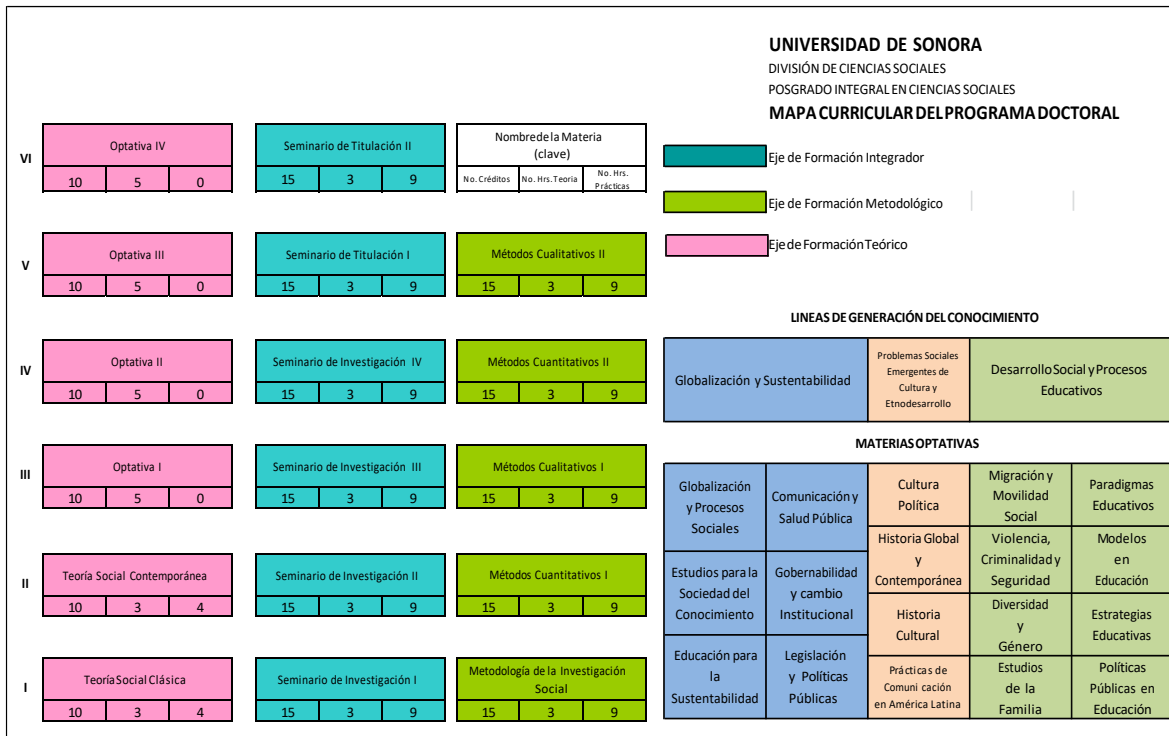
UNIVERSIDAD DE SONORA
DIVISIÓN DE CIENCIAS SOCIALES
POSGRADO INTEGRAL EN CIENCIAS SOCIALES
MAPA CURRICULAR DEL PROGRAMA DOCTORAL

VI
| Optativa IV | | |
|---|---|---|
| 10 | 5 | 0 |

| Seminario de Titulación II | | |
|---|---|---|
| 15 | 3 | 9 |

| Nombre de la Materia (clave) | | |
|---|---|---|
| No. Créditos | No. Hrs. Teoría | No. Hrs. Prácticas |

Eje de Formación Integrador
Eje de Formación Metodológico
Eje de Formación Teórico

V
| Optativa III | | |
|---|---|---|
| 10 | 5 | 0 |

| Seminario de Titulación I | | |
|---|---|---|
| 15 | 3 | 9 |

| Métodos Cualitativos II | | |
|---|---|---|
| 15 | 3 | 9 |

LINEAS DE GENERACIÓN DEL CONOCIMIENTO

| Globalización y Sustentabilidad | Problemas Sociales Emergentes de Cultura y Etnodesarrollo | Desarrollo Social y Procesos Educativos |
|---|---|---|

IV
| Optativa II | | |
|---|---|---|
| 10 | 5 | 0 |

| Seminario de Investigación IV | | |
|---|---|---|
| 15 | 3 | 9 |

| Métodos Cuantitativos II | | |
|---|---|---|
| 15 | 3 | 9 |

MATERIAS OPTATIVAS

| Globalización y Procesos Sociales | Comunicación y Salud Pública | Cultura Política | Migración y Movilidad Social | Paradigmas Educativos |
|---|---|---|---|---|
| Estudios para la Sociedad del Conocimiento | Gobernabilidad y cambio Institucional | Historia Global y Contemporánea | Violencia, Criminalidad y Seguridad | Modelos en Educación |
| | | Historia Cultural | Diversidad y Género | Estrategias Educativas |
| Educación para la Sustentabilidad | Legislación y Políticas Públicas | Prácticas de Comuni cación en América Latina | Estudios de la Familia | Políticas Públicas en Educación |

III
| Optativa I | | |
|---|---|---|
| 10 | 5 | 0 |

| Seminario de Investigación III | | |
|---|---|---|
| 15 | 3 | 9 |

| Métodos Cualitativos I | | |
|---|---|---|
| 15 | 3 | 9 |

II
| Teoría Social Contemporánea | | |
|---|---|---|
| 10 | 3 | 4 |

| Seminario de Investigación II | | |
|---|---|---|
| 15 | 3 | 9 |

| Métodos Cuantitativos I | | |
|---|---|---|
| 15 | 3 | 9 |

I
| Teoría Social Clásica | | |
|---|---|---|
| 10 | 3 | 4 |

| Seminario de Investigación I | | |
|---|---|---|
| 15 | 3 | 9 |

| Metodología de la Investigación Social | | |
|---|---|---|
| 15 | 3 | 9 |